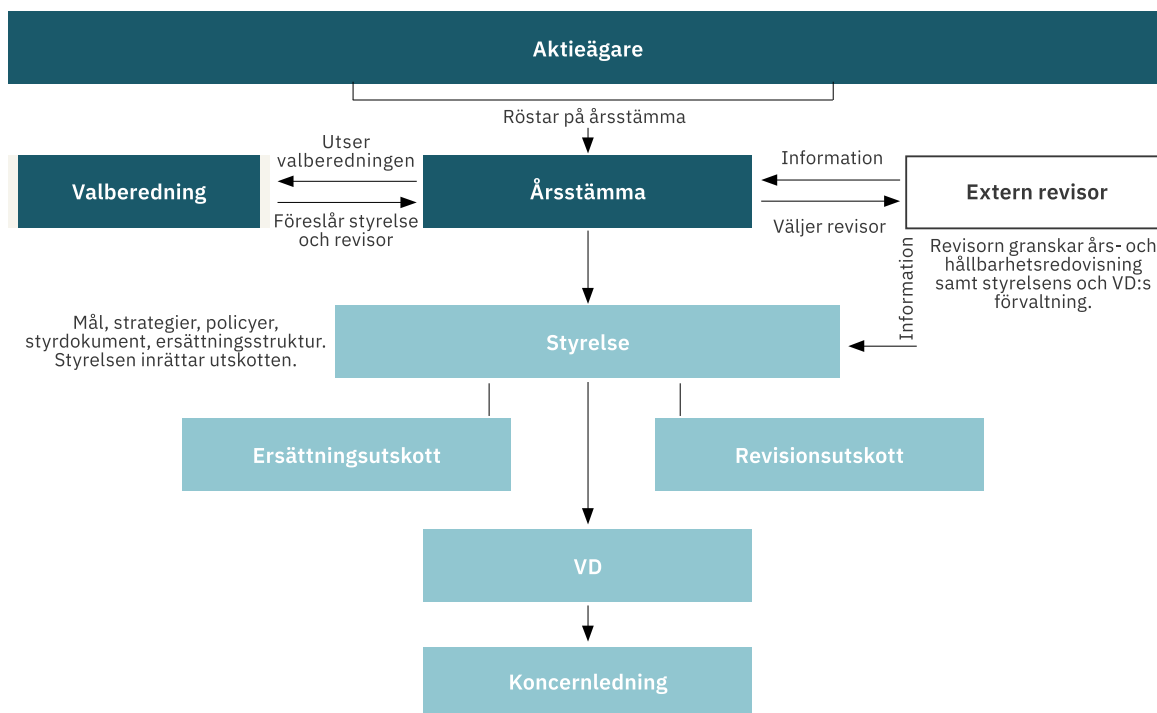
Aktieägare

Röstar på årsstämma

Utser valberedningen

Valberedning

Föreslår styrelse och revisor

Årsstämma

Information

Väljer revisor

Extern revisor

Revisorn granskar års- och hållbarhetsredovisning samt styrelsens och VD:s förvaltning.

Information

Mål, strategier, policyer, styrdokument, ersättningsstruktur. Styrelsen inrättar utskotten.

Styrelse

Ersättningsutskott

Revisionsutskott

VD

Koncernledning